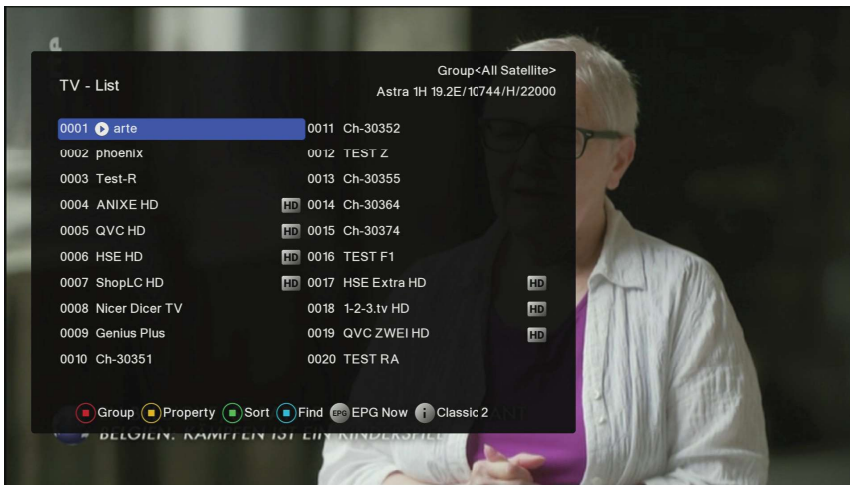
TV - List

Group<All Satellite>
Astra 1H 19.2E/10744/H/22000

0001 arte
0002 phoenix
0003 Test-R
0004 ANIXE HD HD
0005 QVC HD HD
0006 HSE HD HD
0007 ShopLC HD HD
0008 Nicer Dicer TV
0009 Genius Plus
0010 Ch-30351

0011 Ch-30352
0012 TEST Z
0013 Ch-30355
0014 Ch-30364
0015 Ch-30374
0016 TEST F1
0017 HSE Extra HD HD
0018 1-2-3.tv HD HD
0019 QVC ZWEI HD HD
0020 TEST RA

Group Property Sort Find EPG EPG Now Classic 2

BELGIEN: KÄMPFEN IST EIN KINDERSPIEL